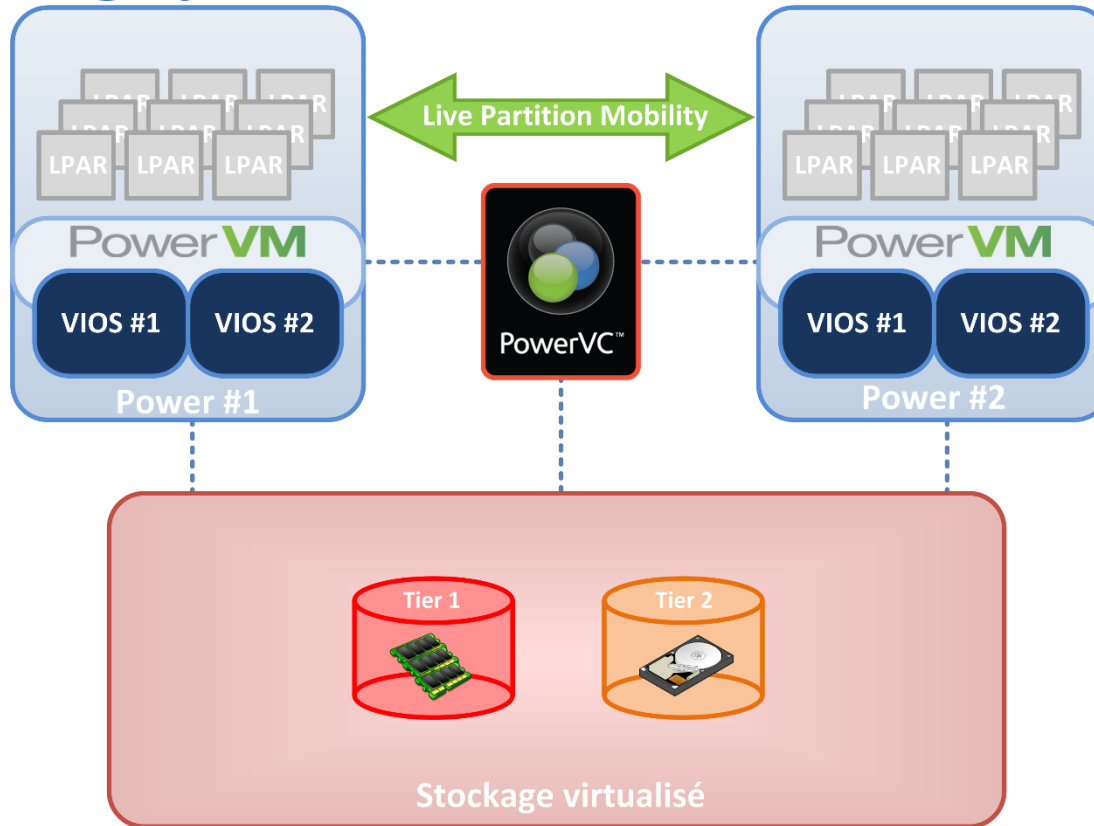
LPAR LPAR LPAR
LPAR LPAR LPAR
LPAR LPAR LPAR

Live Partition Mobility

LPAR LPAR LPAR
LPAR LPAR LPAR
LPAR LPAR LPAR

PowerVM
VIOS #1 VIOS #2
Power #1

PowerVC™

PowerVM
VIOS #1 VIOS #2
Power #2

Tier 1
Tier 2

Stockage virtualisé